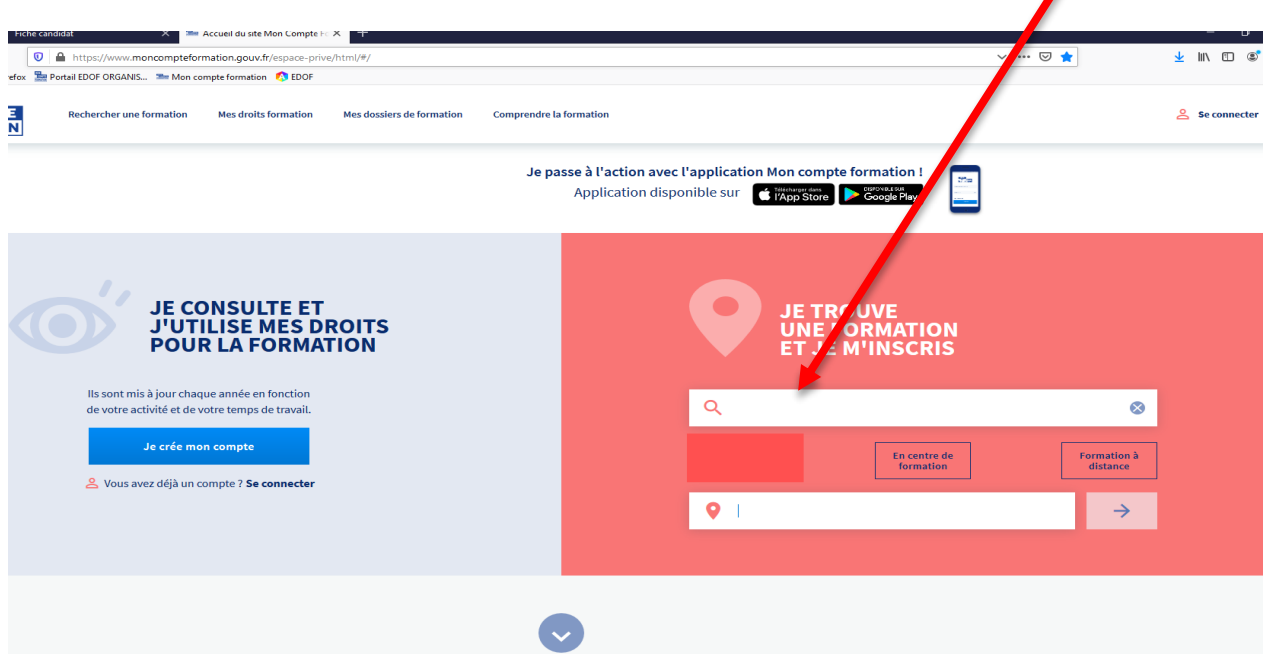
Fiche candidat
Accueil du site Mon Compte F
https://www.moncompteformation.gouv.fr/espace-prive/html/#/
efox Portail EDOF ORGANIS... Mon compte formation EDOF

Rechercher une formation Mes droits formation Mes dossiers de formation Comprendre la formation

Se connecter

Je passe à l'action avec l'application Mon compte formation !
Application disponible sur Télécharger dans l'App Store DISPONIBLE SUR Google Play

JE CONSULTE ET J'UTILISE MES DROITS POUR LA FORMATION

Ils sont mis à jour chaque année en fonction de votre activité et de votre temps de travail.

Je crée mon compte

Vous avez déjà un compte ? Se connecter

JE TR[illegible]UVE UNE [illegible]ORMATION ET J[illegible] M'INSCRIS

En centre de formation

Formation à distance